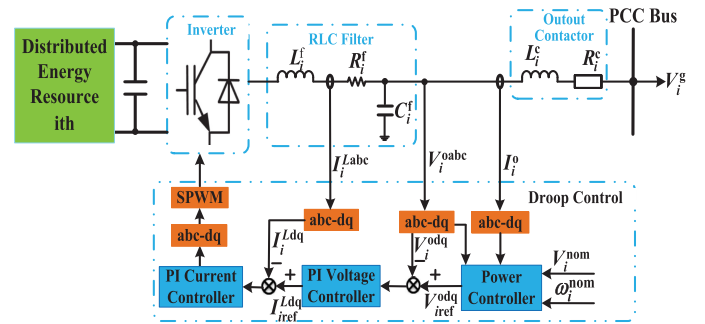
Distributed Energy Resource ith

Inverter

RLC Filter

$L_i^f$

$R_i^f$

$C_i^f$

Outout Contactor

$L_i^c$

$R_i^c$

PCC Bus

$V_i^g$

$I_i^{Labc}$

$V_i^{oabc}$

$I_i^o$

Droop Control

SPWM

abc-dq

abc-dq

abc-dq

abc-dq

$I_i^{Ldq}$

$V_i^{odq}$

$V_i^{nom}$

$\omega_i^{nom}$

PI Current Controller

PI Voltage Controller

Power Controller

−

+

−

+

$I_{iref}^{Ldq}$

$V_{iref}^{odq}$